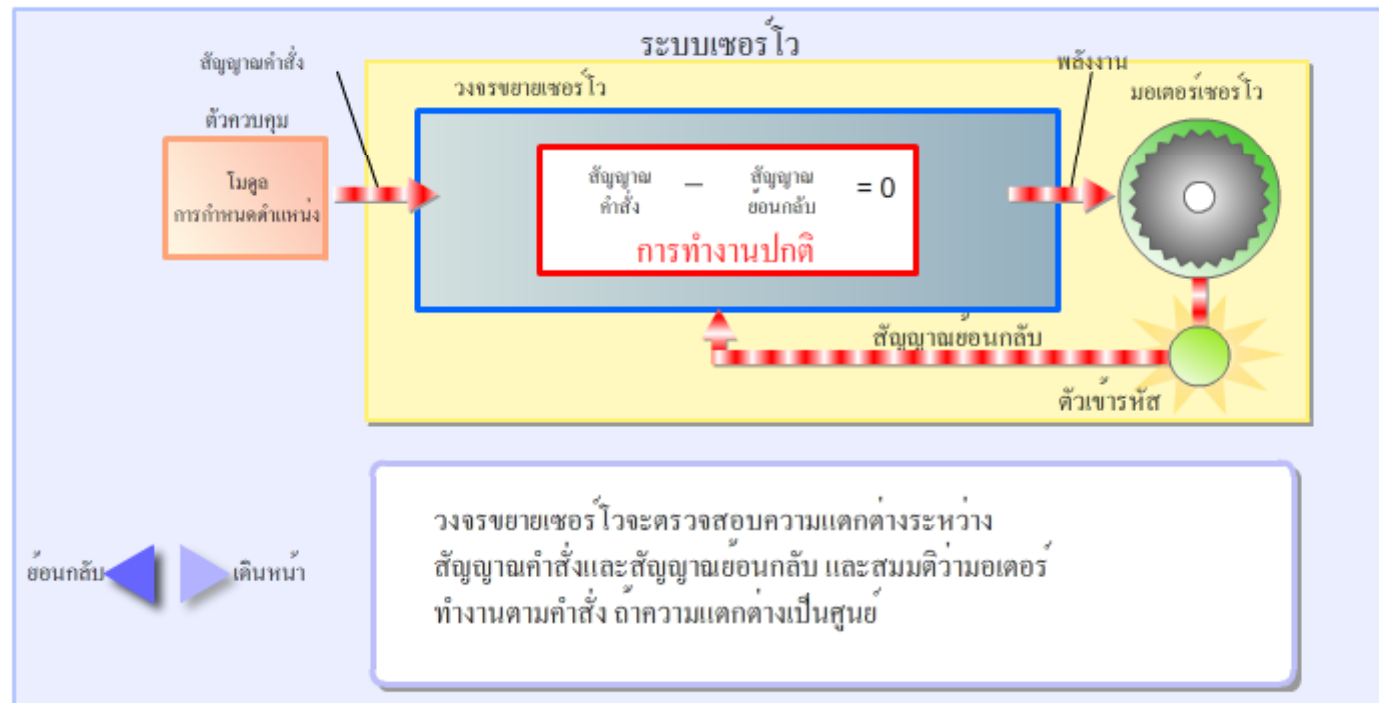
ระบบเซอร์โว

สัญญาณคำสั่ง

ตัวควบคุม

โมดูล
การกำหนดตำแหน่ง

วงจรขยายเซอร์โว

สัญญาณ
คำสั่ง

–

สัญญาณ
ย้อนกลับ

= 0

การทำงานปกติ

พลังงาน

มอเตอร์เซอร์โว

สัญญาณย้อนกลับ

ตัวเข้ารหัส

วงจรขยายเซอร์โวจะตรวจสอบความแตกต่างระหว่างสัญญาณคำสั่งและสัญญาณย้อนกลับ และสมมติว่ามอเตอร์ทำงานตามคำสั่ง ถ้าความแตกต่างเป็นศูนย์

ย้อนกลับ

เดินหน้า